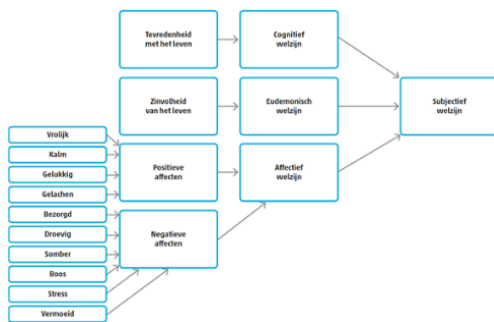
Tevredenheid met het leven

Cognitief welzijn

Zinvolheid van het leven

Eudemonisch welzijn

Subjectief welzijn

Vrolijk

Kalm

Gelukkig

Gelachen

Positieve affecten

Affectief welzijn

Bezorgd

Droevig

Somber

Boos

Stress

Vermoeid

Negatieve affecten